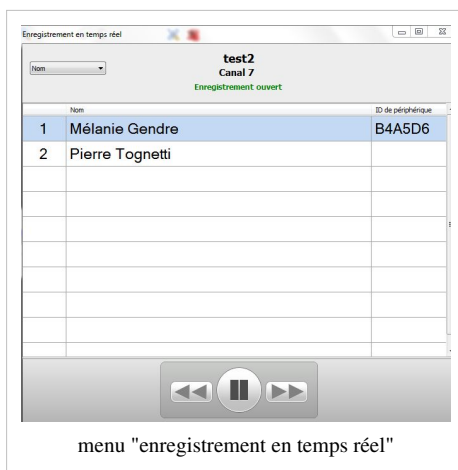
Enregistrement en temps réel

Nom

test2
Canal 7
Enregistrement ouvert

| | Nom | ID de périphérique |
|---|---|---|
| 1 | Mélanie Gendre | B4A5D6 |
| 2 | Pierre Tognetti | |

menu "enregistrement en temps réel"